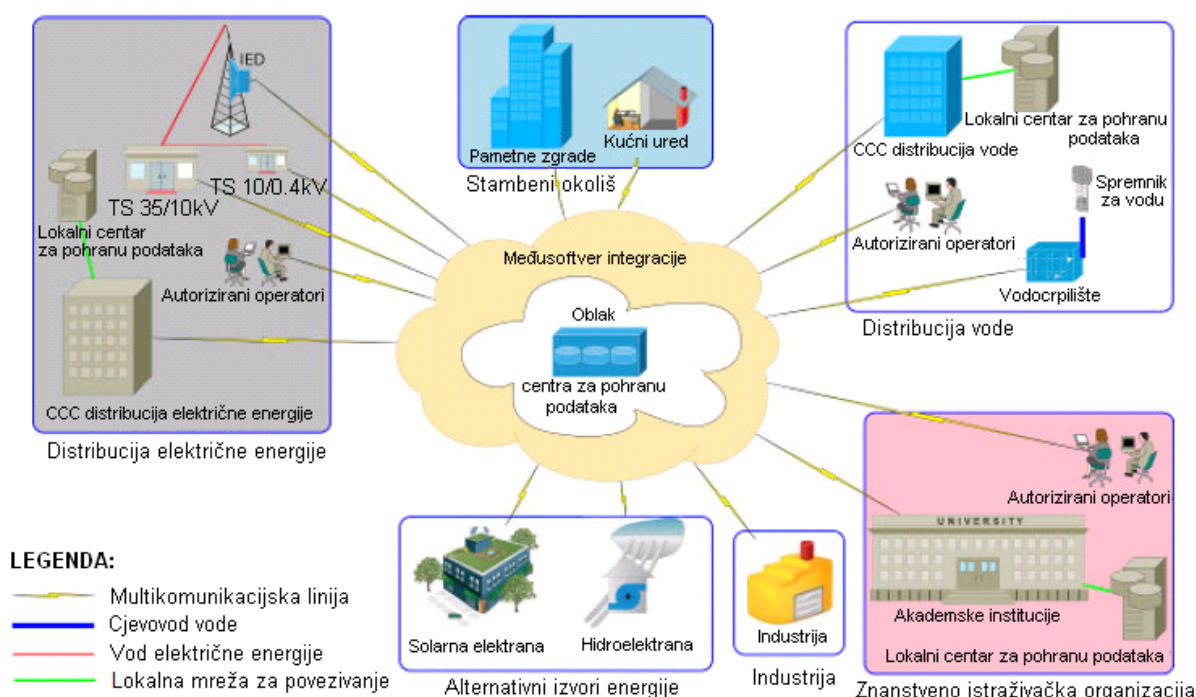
IED
TS 35/10kV
TS 10/0.4kV
Lokalni centar za pohranu podataka
Autorizirani operatori
CCC distribucija električne energije
Distribucija električne energije

Pametne zgrade
Kućni ured
Stambeni okoliš

CCC distribucija vode
Lokalni centar za pohranu podataka
Spremnik za vodu
Autorizirani operatori
Vodocrpilište
Distribucija vode

Međusoftver integracije
Oblak
centra za pohranu podataka

Autorizirani operatori
UNIVERSITY
Akademske institucije
Lokalni centar za pohranu podataka
Znanstveno istraživačka organizacija

Solarna elektrana
Hidroelektrana
Alternativni izvori energije

Industrija
Industrija

LEGENDA:
Multikomunikacijska linija
Cjevovod vode
Vod električne energije
Lokalna mreža za povezivanje